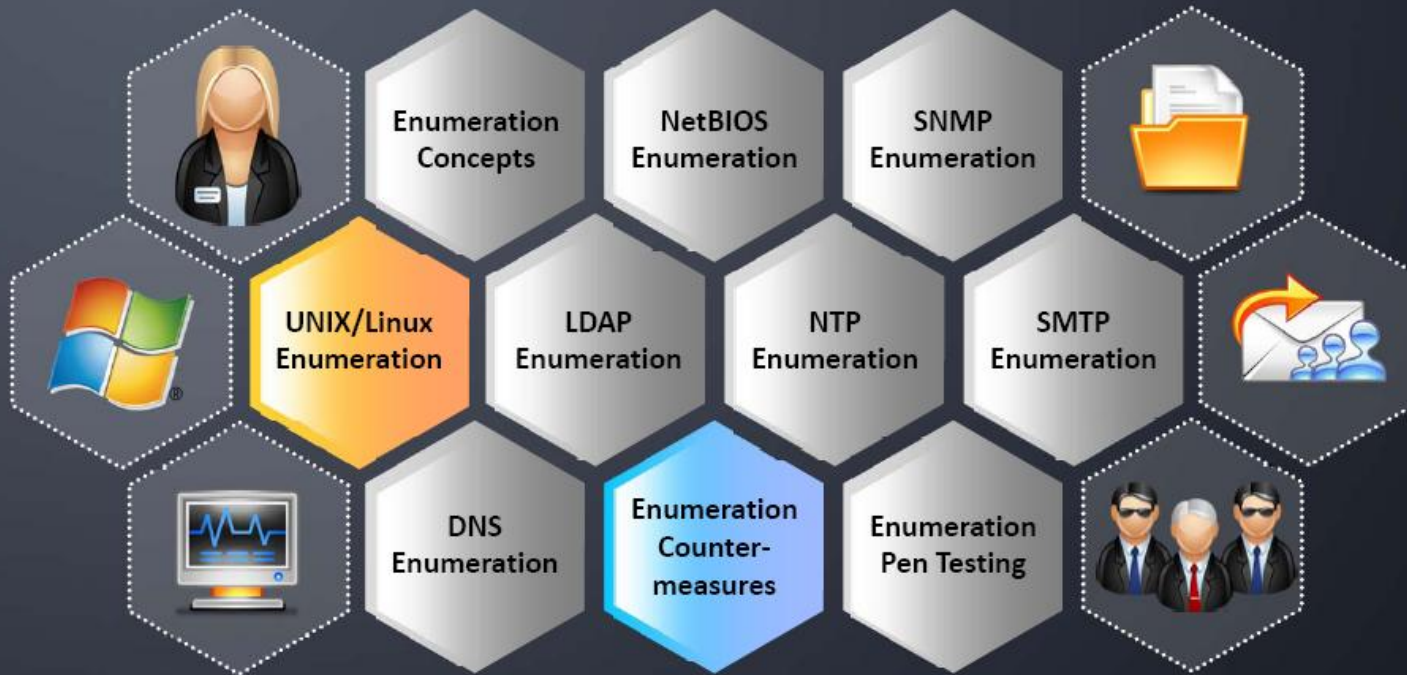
Enumeration Concepts

NetBIOS Enumeration

SNMP Enumeration

UNIX/Linux Enumeration

LDAP Enumeration

NTP Enumeration

SMTP Enumeration

DNS Enumeration

Enumeration Countermeasures

Enumeration Pen Testing